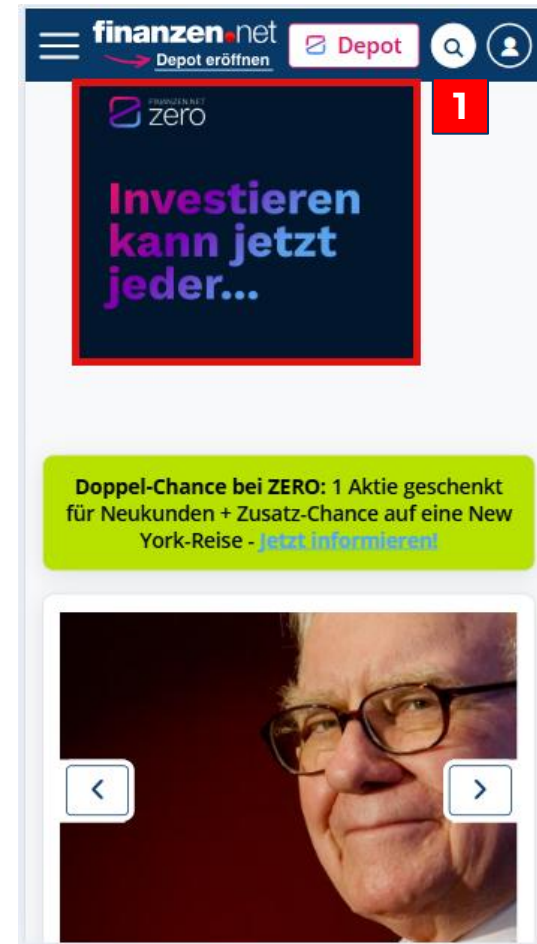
finanzen.net
Depot eröffnen

Depot

1

FINANZEN.NET zero

Investieren kann jetzt jeder...

Doppel-Chance bei ZERO: 1 Aktie geschenkt für Neukunden + Zusatz-Chance auf eine New York-Reise - Jetzt informieren!